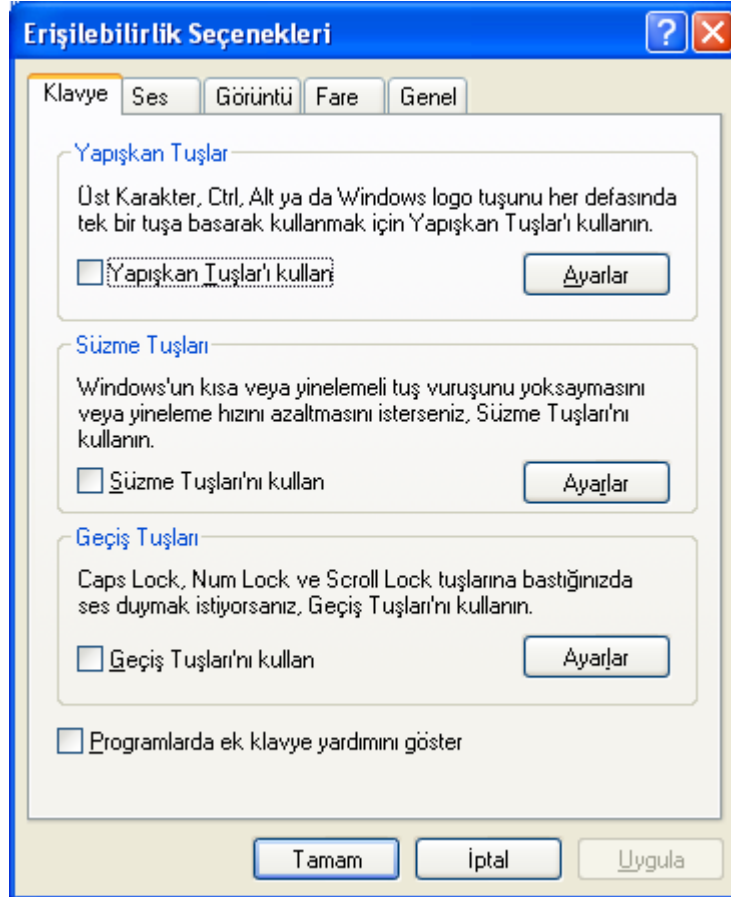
Erişilebilirlik Seçenekleri

Klavye | Ses | Görüntü | Fare | Genel

Yapışkan Tuşlar

Üst Karakter, Ctrl, Alt ya da Windows logo tuşunu her defasında tek bir tuşa basarak kullanmak için Yapışkan Tuşlar'ı kullanın.

Yapışkan Tuşlar'ı kullan

Ayarlar

Süzme Tuşları

Windows'un kısa veya yinelemeli tuş vuruşunu yoksaymasını veya yineleme hızını azaltmasını isterseniz, Süzme Tuşları'nı kullanın.

Süzme Tuşları'nı kullan

Ayarlar

Geçiş Tuşları

Caps Lock, Num Lock ve Scroll Lock tuşlarına bastığınızda ses duymak istiyorsanız, Geçiş Tuşları'nı kullanın.

Geçiş Tuşları'nı kullan

Ayarlar

Programlarda ek klavye yardımını göster

Tamam

İptal

Uygula